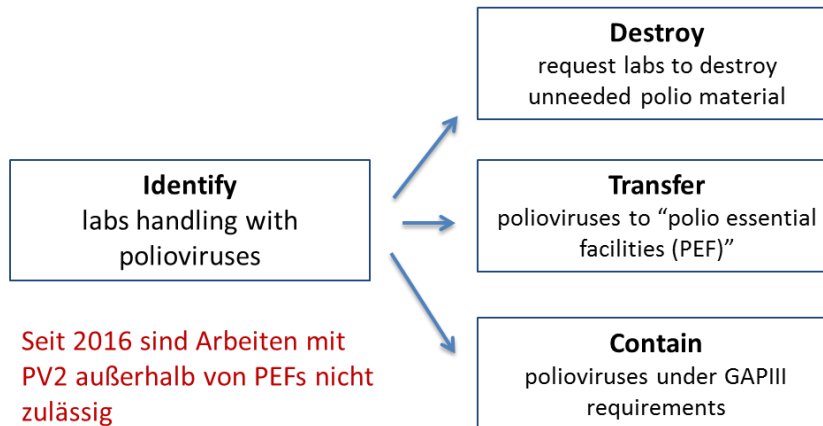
Identify
labs handling with polioviruses

Seit 2016 sind Arbeiten mit PV2 außerhalb von PEFs nicht zulässig

Destroy
request labs to destroy unneeded polio material

Transfer
polioviruses to “polio essential facilities (PEF)”

Contain
polioviruses under GAPIII requirements